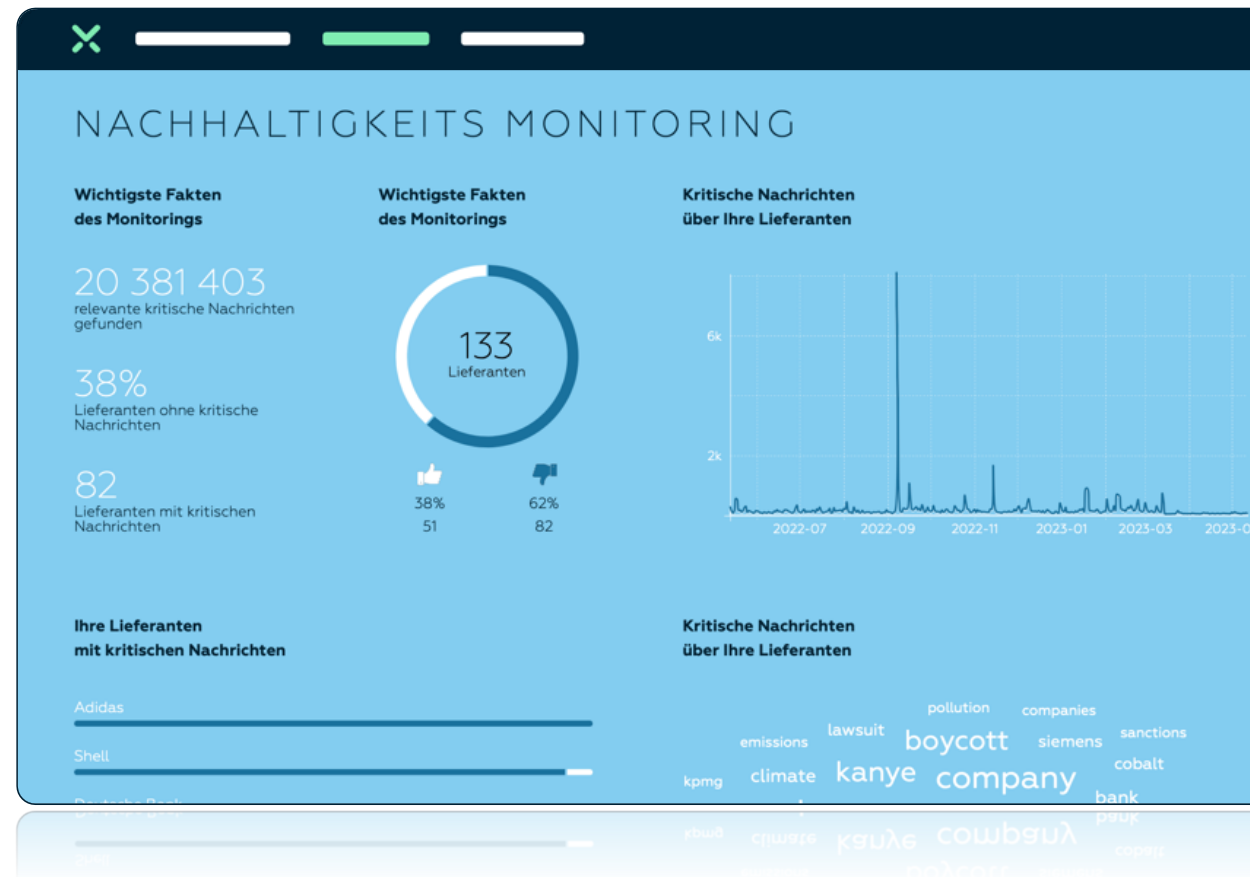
NACHHALTIGKEITS MONITORING

Wichtigste Fakten des Monitorings

20 381 403
relevante kritische Nachrichten gefunden

38%
Lieferanten ohne kritische Nachrichten

82
Lieferanten mit kritischen Nachrichten

Wichtigste Fakten des Monitorings

133
Lieferanten

38%
51

62%
82

Kritische Nachrichten über Ihre Lieferanten

6k
2k
2022-07 2022-09 2022-11 2023-01 2023-03 2023-0

Ihre Lieferanten mit kritischen Nachrichten

Adidas
Shell
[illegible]

Kritische Nachrichten über Ihre Lieferanten

pollution companies lawsuit emissions boycott siemens sanctions cobalt kpmg climate kanye company bank